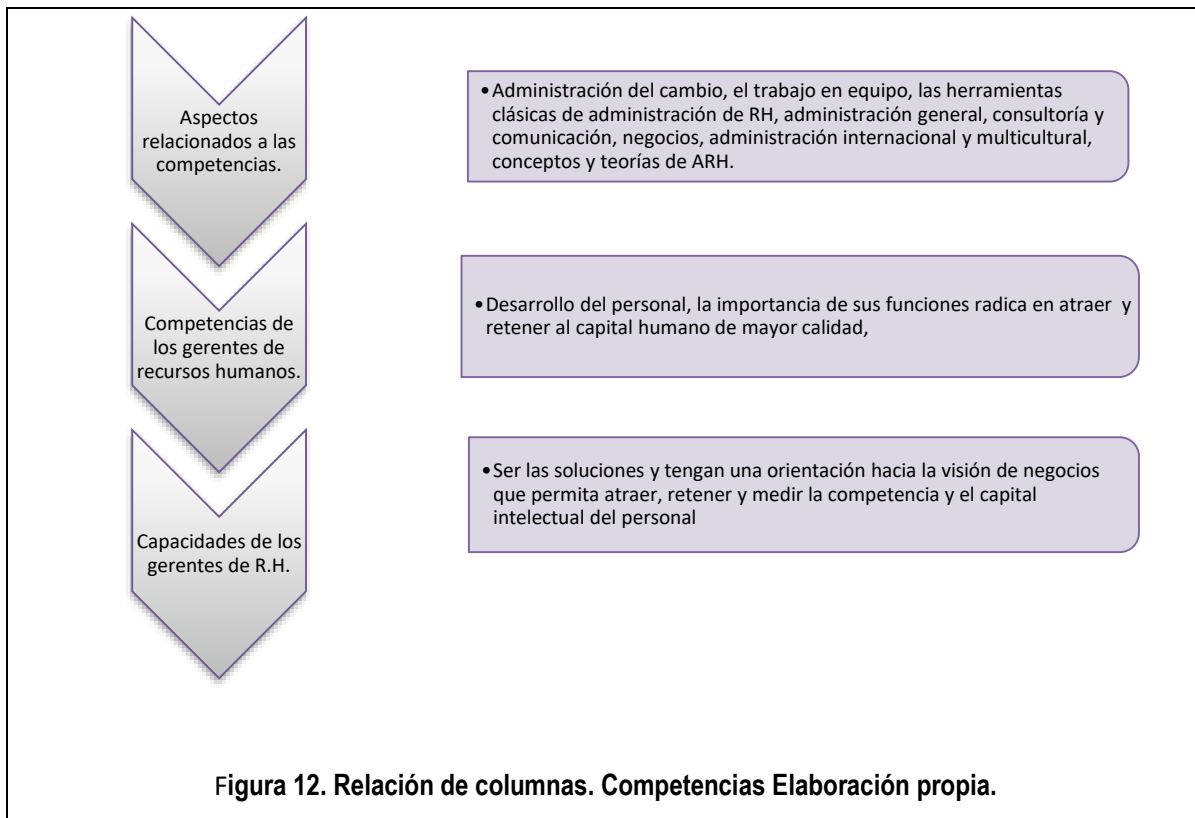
Aspectos relacionados a las competencias.

• Administración del cambio, el trabajo en equipo, las herramientas clásicas de administración de RH, administración general, consultoría y comunicación, negocios, administración internacional y multicultural, conceptos y teorías de ARH.

Competencias de los gerentes de recursos humanos.

• Desarrollo del personal, la importancia de sus funciones radica en atraer y retener al capital humano de mayor calidad,

Capacidades de los gerentes de R.H.

• Ser las soluciones y tengan una orientación hacia la visión de negocios que permita atraer, retener y medir la competencia y el capital intelectual del personal

Figura 12. Relación de columnas. Competencias Elaboración propia.